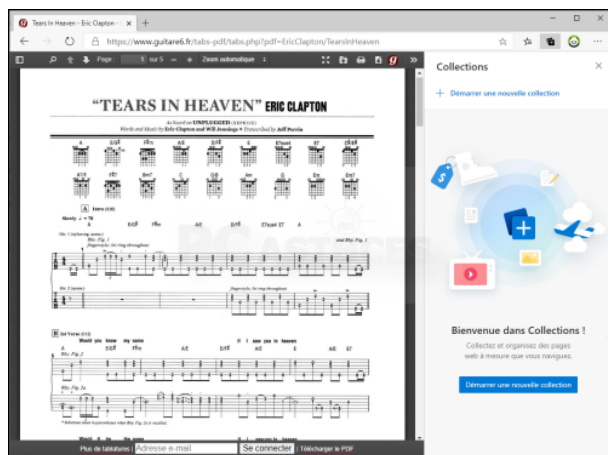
Tears In Heaven - Eric Clapton - ×  +

https://www.guitare6.fr/tabs-pdf/tabs.php?pdf=EricClapton/TearsInHeaven

Page: 1 sur 5 — + Zoom automatique

"TEARS IN HEAVEN" ERIC CLAPTON

As heard on UNPLUGGED

Words and Music by Eric Clapton and Will Jennings • Transcribed by Jeff Perrin

A E/G♯ F♯m A/E D/F♯ E7sus4 E7 A

A Intro

Gtr. 1

B 1st Verse

Would you know my name if I saw you in heaven

Plus de tablatures : Adresse e-mail Se connecter Télécharger le PDF

Collections

Démarrer une nouvelle collection

Bienvenue dans Collections !

Collectez et organisez des pages web à mesure que vous naviguez.

Démarrer une nouvelle collection